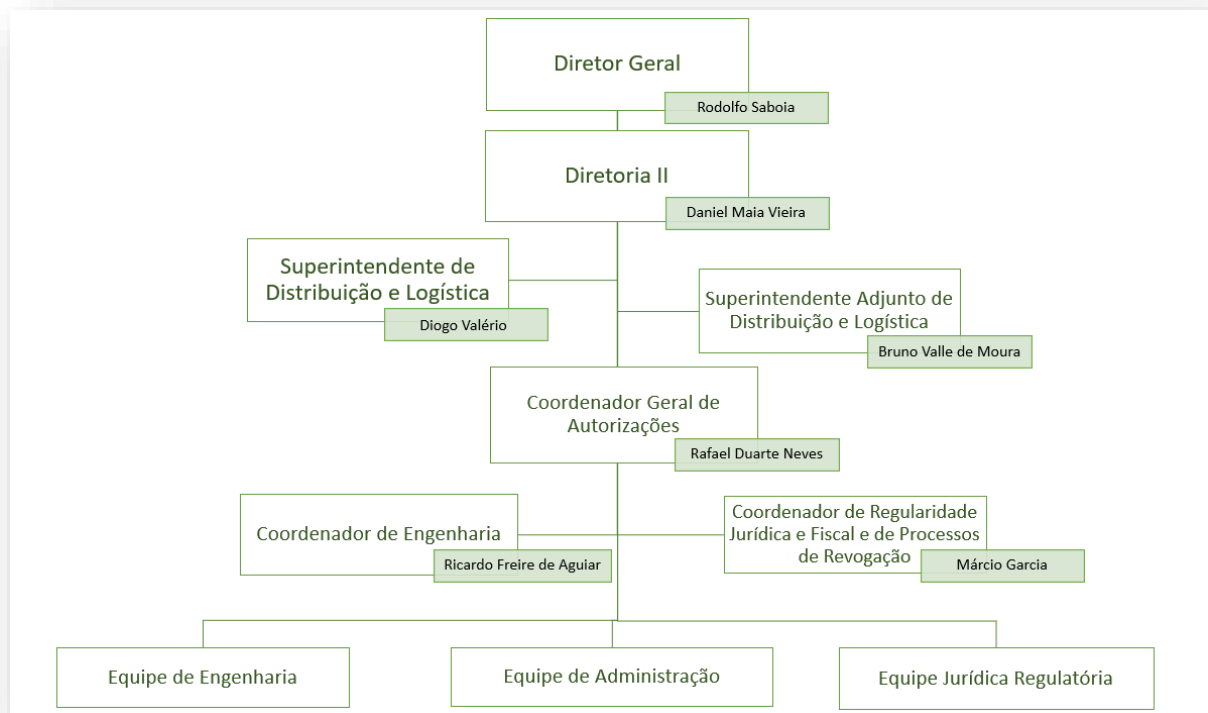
Diretor Geral
Rodolfo Saboia

Diretoria II
Daniel Maia Vieira

Superintendente de Distribuição e Logística
Diogo Valério

Superintendente Adjunto de Distribuição e Logística
Bruno Valle de Moura

Coordenador Geral de Autorizações
Rafael Duarte Neves

Coordenador de Engenharia
Ricardo Freire de Aguiar

Coordenador de Regularidade Jurídica e Fiscal e de Processos de Revogação
Márcio Garcia

Equipe de Engenharia

Equipe de Administração

Equipe Jurídica Regulatória